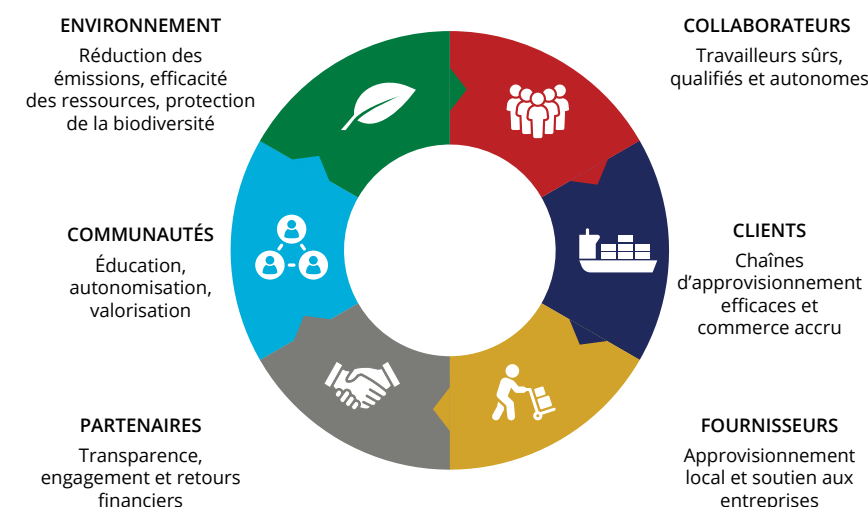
ENVIRONNEMENT

Réduction des émissions, efficacité des ressources, protection de la biodiversité

COLLABORATEURS

Travailleurs sûrs, qualifiés et autonomes

COMMUNAUTÉS

Éducation, autonomisation, valorisation

CLIENTS

Chaînes d'approvisionnement efficaces et commerce accru

PARTENAIRES

Transparence, engagement et retours financiers

FOURNISSEURS

Approvisionnement local et soutien aux entreprises